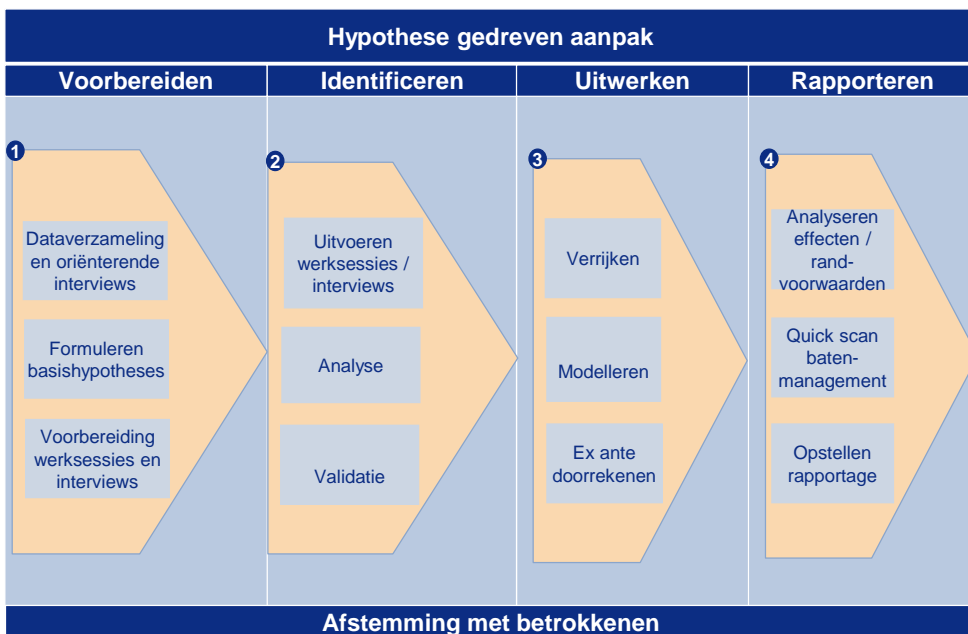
Hypothese gedreven aanpak

Voorbereiden

Identificeren

Uitwerken

Rapporteren

1

Dataverzameling en oriënterende interviews

Formuleren basishypotheses

Voorbereiding werksessies en interviews

2

Uitvoeren werksessies / interviews

Analyse

Validatie

3

Verrijken

Modelleren

Ex ante doorrekenen

4

Analyseren effecten / randvoorwaarden

Quick scan batenmanagement

Opstellen rapportage

Afstemming met betrokkenen